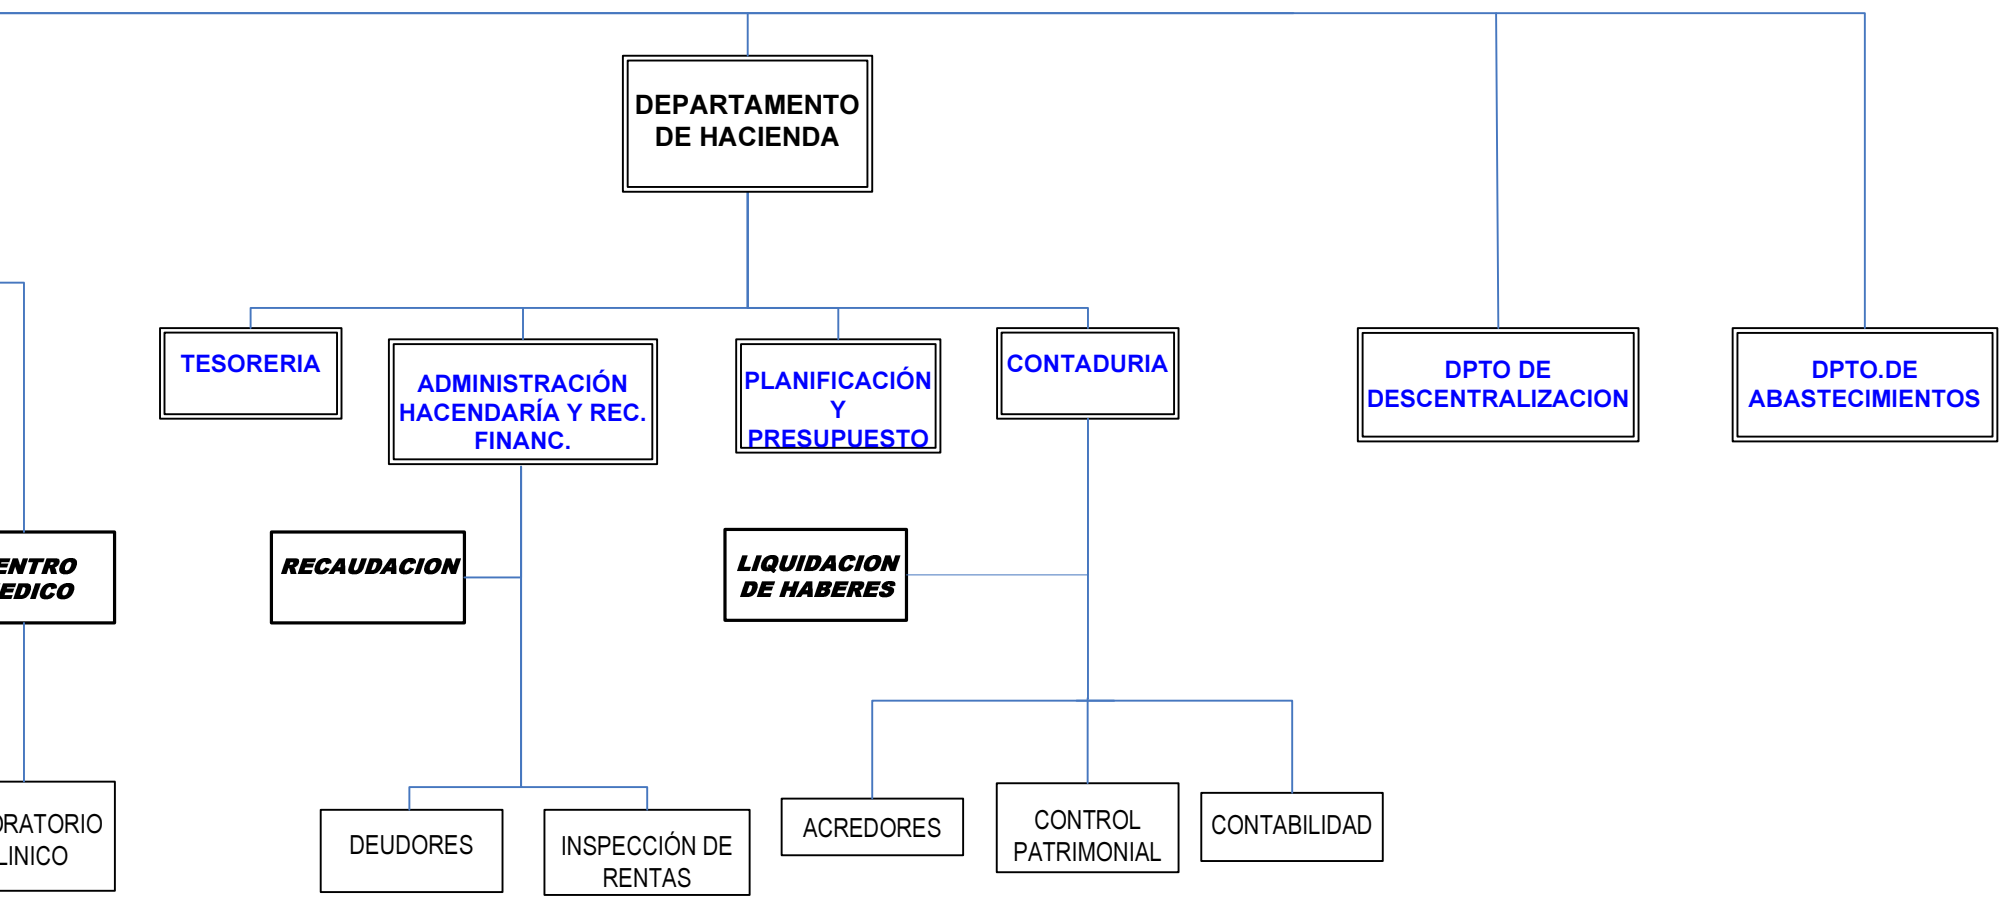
DEPARTAMENTO DE HACIENDA

TESORERIA

ADMINISTRACIÓN HACENDARÍA Y REC. FINANC.

PLANIFICACIÓN Y PRESUPUESTO

CONTADURIA

DPTO DE DESCENTRALIZACION

DPTO.DE ABASTECIMIENTOS

ENTRO EDICO

RECAUDACION

LIQUIDACION DE HABERES

ORATORIO LINICO

DEUDORES

INSPECCIÓN DE RENTAS

ACREDORES

CONTROL PATRIMONIAL

CONTABILIDAD